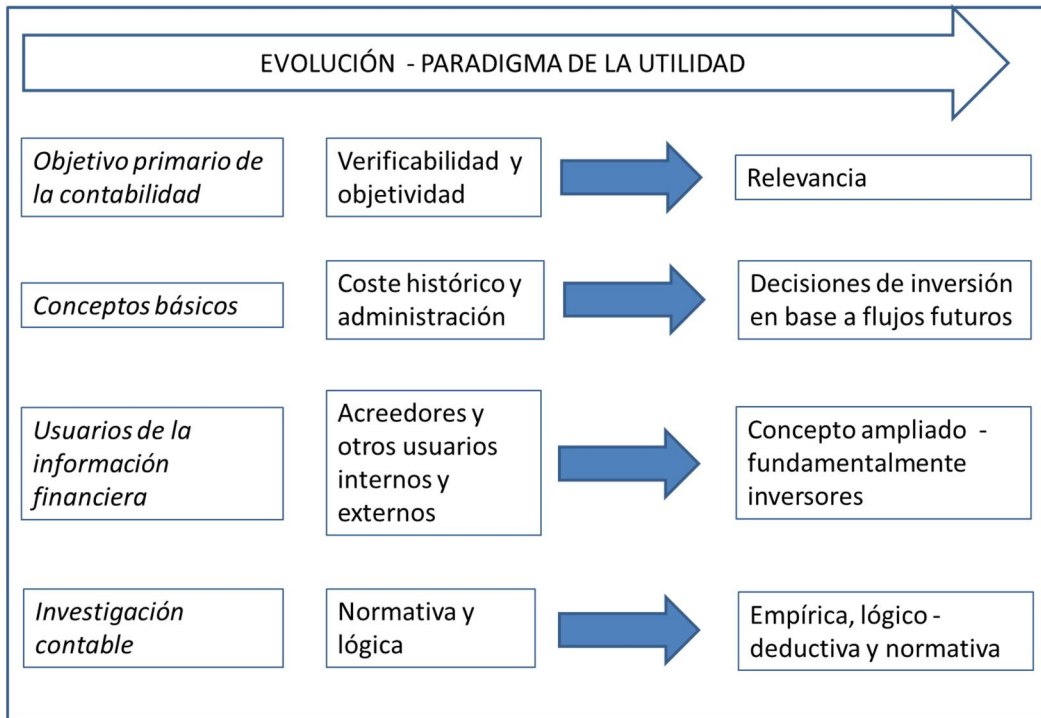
EVOLUCIÓN - PARADIGMA DE LA UTILIDAD

Objetivo primario de la contabilidad

Verificabilidad y objetividad

Relevancia

Conceptos básicos

Coste histórico y administración

Decisiones de inversión en base a flujos futuros

Usuarios de la información financiera

Acreedores y otros usuarios internos y externos

Concepto ampliado - fundamentalmente inversores

Investigación contable

Normativa y lógica

Empírica, lógico - deductiva y normativa